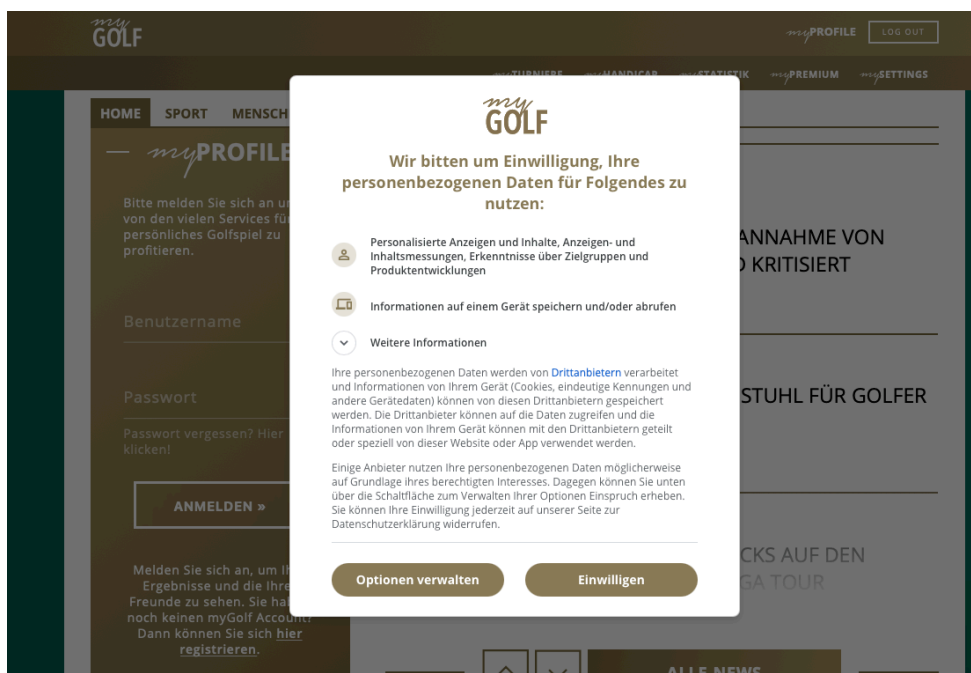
my GOLF

myPROFILE LOG OUT

myTURNIERE myHANDICAP mySTATISTIK myPREMIUM mySETTINGS

HOME SPORT MENSCH

— myPROFILE

Bitte melden Sie sich an u von den vielen Services fü persönliches Golfspiel zu profitieren.

Benutzername

Passwort

Passwort vergessen? Hier klicken!

ANMELDEN »

Melden Sie sich an, um Ih Ergebnisse und die Ihre Freunde zu sehen. Sie ha noch keinen myGolf Account? Dann können Sie sich hier registrieren.

ANNAHME VON
KRITISIERT

STUHL FÜR GOLFER

CKS AUF DEN
GA TOUR

ALLE NEWS

my GOLF

Wir bitten um Einwilligung, Ihre personenbezogenen Daten für Folgendes zu nutzen:

Personalisierte Anzeigen und Inhalte, Anzeigen- und Inhaltsmessungen, Erkenntnisse über Zielgruppen und Produktentwicklungen

Informationen auf einem Gerät speichern und/oder abrufen

Weitere Informationen

Ihre personenbezogenen Daten werden von Drittanbietern verarbeitet und Informationen von Ihrem Gerät (Cookies, eindeutige Kennungen und andere Gerätedaten) können von diesen Drittanbietern gespeichert werden. Die Drittanbieter können auf die Daten zugreifen und die Informationen von Ihrem Gerät können mit den Drittanbietern geteilt oder speziell von dieser Website oder App verwendet werden.

Einige Anbieter nutzen Ihre personenbezogenen Daten möglicherweise auf Grundlage ihres berechtigten Interesses. Dagegen können Sie unten über die Schaltfläche zum Verwalten Ihrer Optionen Einspruch erheben. Sie können Ihre Einwilligung jederzeit auf unserer Seite zur Datenschutzerklärung widerrufen.

Optionen verwalten

Einwilligen